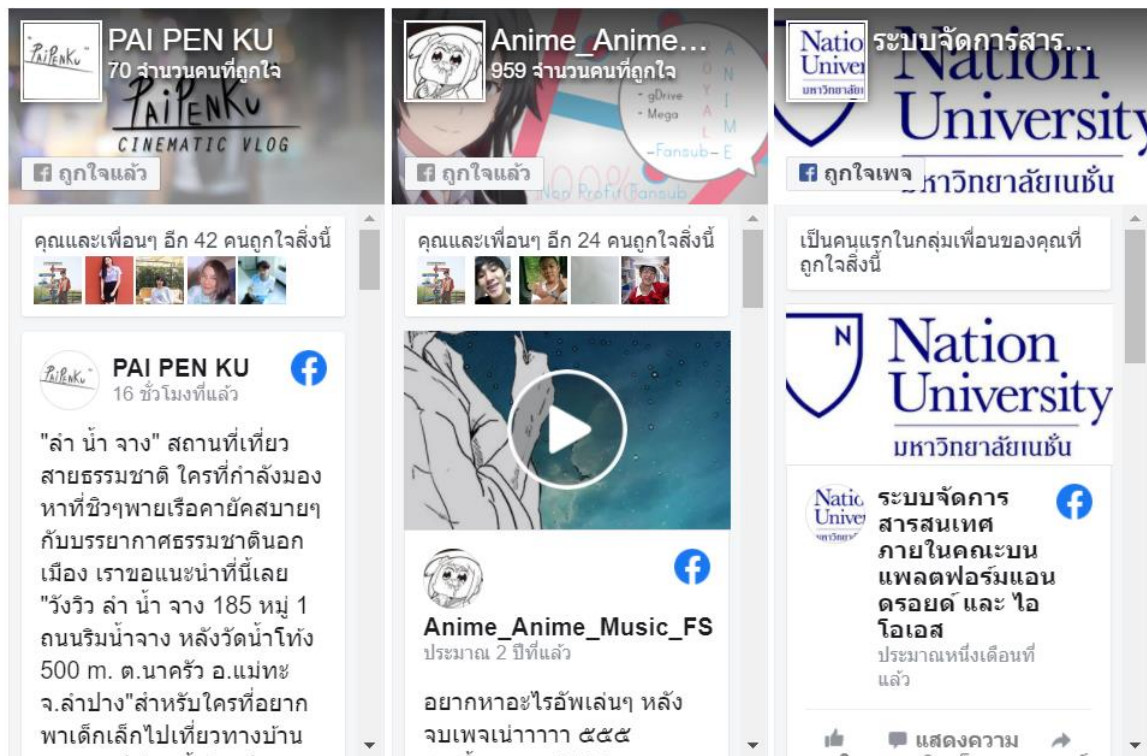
PAI PEN KU
70 จำนวนคนที่ถูกใจ
PaiPenKu
PaiPenKu
CINEMATIC VLOG
ถูกใจแล้ว

คุณและเพื่อนๆ อีก 42 คนถูกใจสิ่งนี้

PaiPenKu
PAI PEN KU
16 ชั่วโมงที่แล้ว

"ลำ น้ำ จาง" สถานที่เที่ยวสายธรรมชาติ ใครที่กำลังมองหาที่ชิวๆพายเรือคายัคสบายๆ กับบรรยากาศธรรมชาตินอกเมือง เราขอแนะนำที่นี้เลย "วังวิว ลำ น้ำ จาง 185 หมู่ 1 ถนนริมน้ำจาง หลังวัดน้ำโท้ง 500 m. ต.นาครัว อ.แม่ทะ จ.ลำปาง"สำหรับใครที่อยากพาเด็กเล็กไปเที่ยวทางบ้าน

Anime_Anime...
959 จำนวนคนที่ถูกใจ
ANIME
ROYAL
- gDrive
- Mega
-Fansub-
Non Profit Fansub
ถูกใจแล้ว

คุณและเพื่อนๆ อีก 24 คนถูกใจสิ่งนี้

Anime_Anime_Music_FS
ประมาณ 2 ปีที่แล้ว

อยากหาอะไรอัพเล่นๆ หลังจบเพจเน่าาาาา ๕๕๕

Natio Univer มหาวิทยาลัย
ระบบจัดการสาร...
Nation University
ถูกใจเพจ
มหาวิทยาลัยเนชั่น

เป็นคนแรกในกลุ่มเพื่อนของคุณที่ถูกใจสิ่งนี้

N
Nation University
มหาวิทยาลัยเนชั่น

Natio Univer
ระบบจัดการสารสนเทศภายในคณะบนแพลตฟอร์มแอนดรอยด์ และ ไอโอเอส
ประมาณหนึ่งเดือนที่แล้ว

แสดงความ